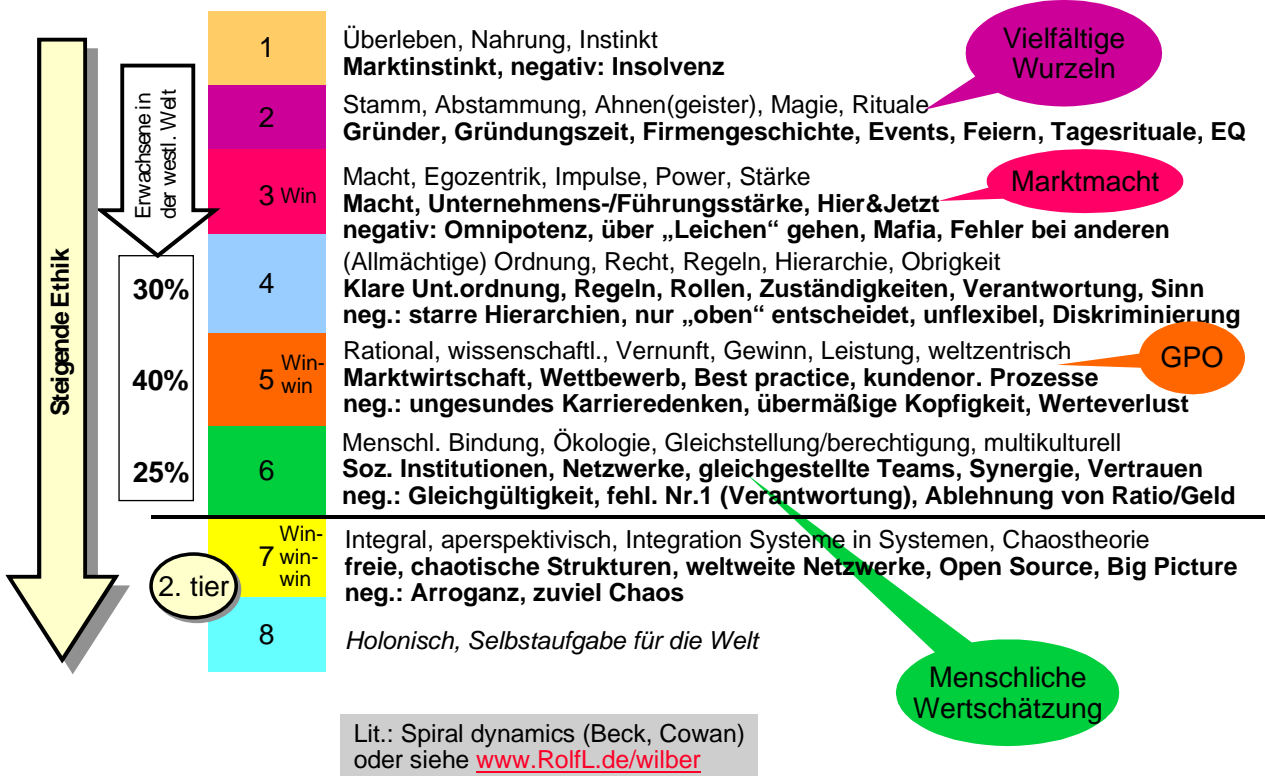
Steigende Ethik

Erwachsene in der westl. Welt

30%

40%

25%

1
Überleben, Nahrung, Instinkt
**Marktinstinkt, negativ: Insolvenz**

Vielfältige Wurzeln

2
Stamm, Abstammung, Ahnen(geister), Magie, Rituale
**Gründer, Gründungszeit, Firmengeschichte, Events, Feiern, Tagesrituale, EQ**

3 Win
Macht, Egozentrik, Impulse, Power, Stärke
**Macht, Unternehmens-/Führungsstärke, Hier&Jetzt**
**negativ: Omnipotenz, über „Leichen" gehen, Mafia, Fehler bei anderen**

Marktmacht

4
(Allmächtige) Ordnung, Recht, Regeln, Hierarchie, Obrigkeit
**Klare Unt.ordnung, Regeln, Rollen, Zuständigkeiten, Verantwortung, Sinn**
**neg.: starre Hierarchien, nur „oben" entscheidet, unflexibel, Diskriminierung**

5 Win-win
Rational, wissenschaftl., Vernunft, Gewinn, Leistung, weltzentrisch
**Marktwirtschaft, Wettbewerb, Best practice, kundenor. Prozesse**
**neg.: ungesundes Karrieredenken, übermäßige Kopfigkeit, Werteverlust**

GPO

6
Menschl. Bindung, Ökologie, Gleichstellung/berechtigung, multikulturell
**Soz. Institutionen, Netzwerke, gleichgestellte Teams, Synergie, Vertrauen**
**neg.: Gleichgültigkeit, fehl. Nr.1 (Verantwortung), Ablehnung von Ratio/Geld**

7 Win-win-win
Integral, aperspektivisch, Integration Systeme in Systemen, Chaostheorie
**freie, chaotische Strukturen, weltweite Netzwerke, Open Source, Big Picture**
**neg.: Arroganz, zuviel Chaos**

2. tier

8
*Holonisch, Selbstaufgabe für die Welt*

Menschliche Wertschätzung

Lit.: Spiral dynamics (Beck, Cowan) oder siehe www.RolfL.de/wilber